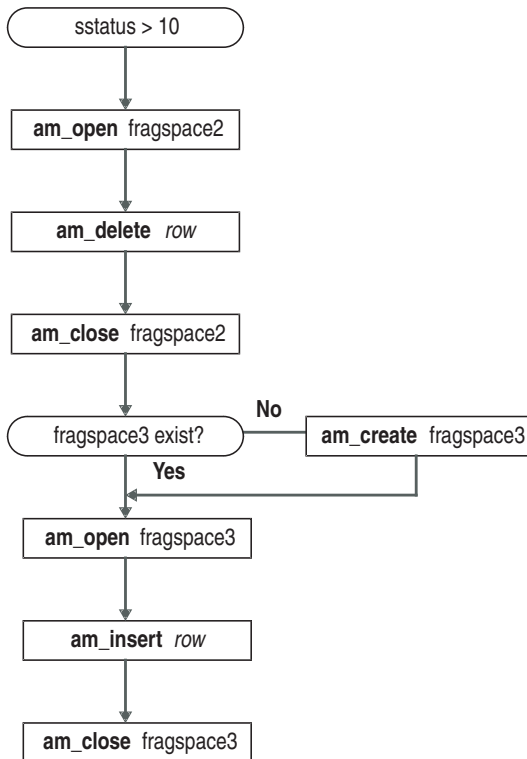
sstatus > 10

**am_open** fragspace2

**am_delete** *row*

**am_close** fragspace2

fragspace3 exist?

**No**

**am_create** fragspace3

**Yes**

**am_open** fragspace3

**am_insert** *row*

**am_close** fragspace3